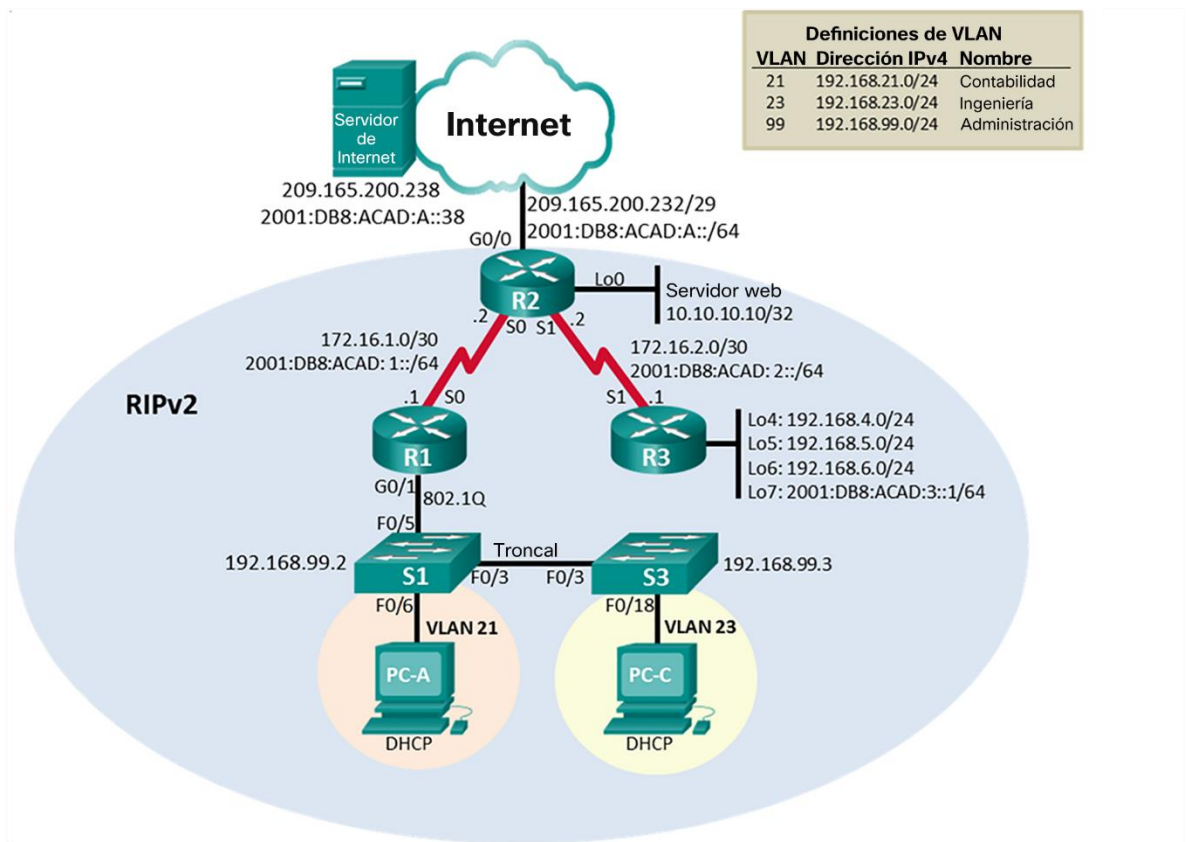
Definiciones de VLAN

| VLAN | Dirección IPv4 | Nombre |
|---|---|---|
| 21 | 192.168.21.0/24 | Contabilidad |
| 23 | 192.168.23.0/24 | Ingeniería |
| 99 | 192.168.99.0/24 | Administración |

Servidor de Internet

Internet

209.165.200.238
2001:DB8:ACAD:A::38

209.165.200.232/29
2001:DB8:ACAD:A::/64

G0/0

R2

Lo0

Servidor web
10.10.10.10/32

.2 S0 S1 .2

172.16.1.0/30
2001:DB8:ACAD: 1::/64

172.16.2.0/30
2001:DB8:ACAD: 2::/64

RIPv2

.1 S0

S1 .1

R1

R3

Lo4: 192.168.4.0/24
Lo5: 192.168.5.0/24
Lo6: 192.168.6.0/24
Lo7: 2001:DB8:ACAD:3::1/64

G0/1 802.1Q

F0/5

Troncal

192.168.99.2

S1

F0/3 F0/3

S3

192.168.99.3

F0/6

VLAN 21

F0/18

VLAN 23

PC-A

DHCP

PC-C

DHCP